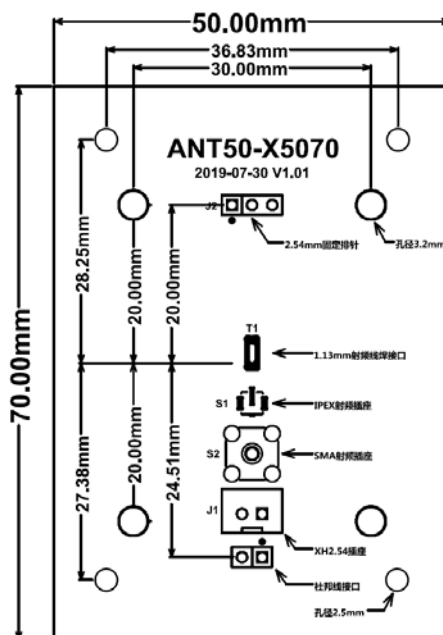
50.00mm
36.83mm
30.00mm
ANT50-X5070
2019-07-30 V1.01
J2
2.54mm固定排针
孔径3.2mm
70.00mm
28.25mm
20.00mm
20.00mm
T1
1.13mm射频线焊接口
S1
IPEX射频插座
S2
SMA射频插座
27.38mm
20.00mm
24.51mm
J1
XH2.54插座
杜邦线接口
孔径2.5mm